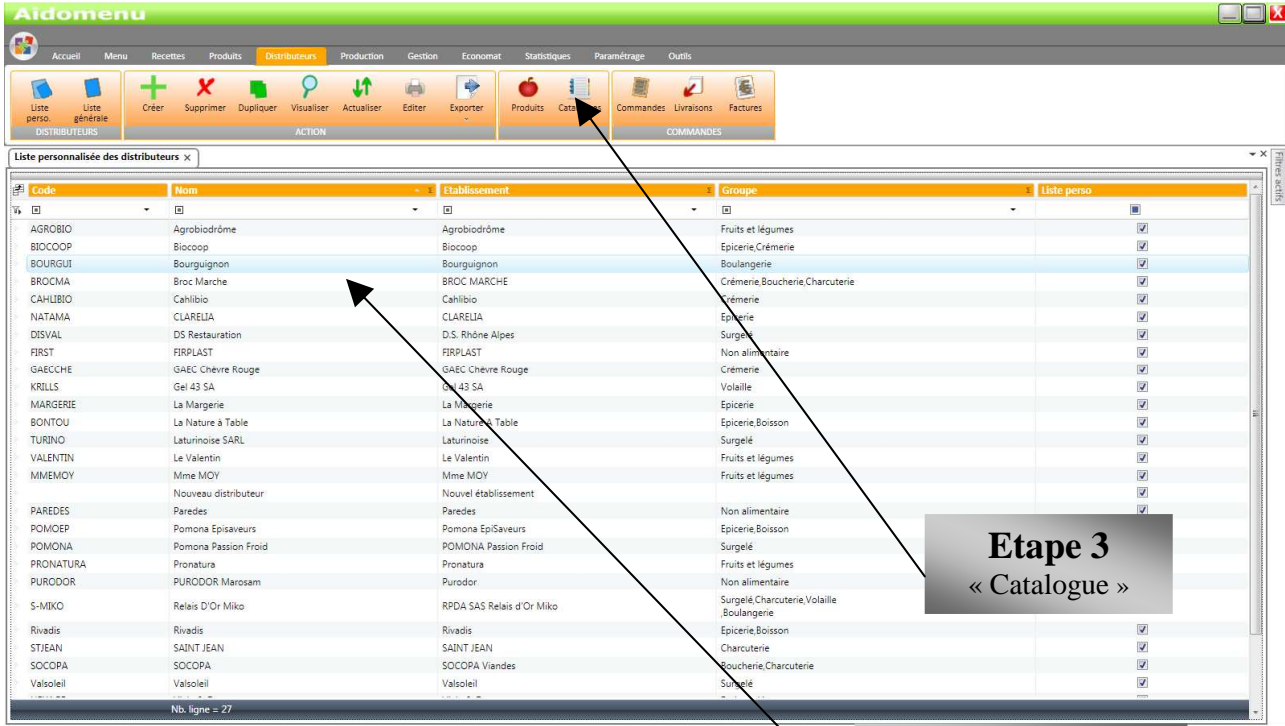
Aidomenu

Accueil Menu Recettes Produits Distributeurs Production Gestion Economat Statistiques Paramétrage Outils

Liste perso. Liste générale
DISTRIBUTEURS

Créer Supprimer Dupliquer Visualiser Actualiser Editer Exporter
ACTION

Produits Catalogues

Commandes Livraisons Factures
COMMANDES

Liste personnalisée des distributeurs ×

Filtres actifs

| Code | Nom | Etablissement | Groupe | Liste perso |
|---|---|---|---|---|
| AGROBIO | Agrobiodrôme | Agrobiodrôme | Fruits et légumes | ☑ |
| BIOCOOP | Biocoop | Biocoop | Epicerie,Crémerie | ☑ |
| BOURGUI | Bourguignon | Bourguignon | Boulangerie | ☑ |
| BROCMA | Broc Marche | BROC MARCHE | Crémerie,Boucherie,Charcuterie | ☑ |
| CAHLIBIO | Cahlibio | Cahlibio | Crémerie | ☑ |
| NATAMA | CLARELIA | CLARELIA | Epicerie | ☑ |
| DISVAL | DS Restauration | D.S. Rhône Alpes | Surgelé | ☑ |
| FIRST | FIRPLAST | FIRPLAST | Non alimentaire | ☑ |
| GAECCHE | GAEC Chèvre Rouge | GAEC Chèvre Rouge | Crémerie | ☑ |
| KRILLS | Gel 43 SA | Gel 43 SA | Volaille | ☑ |
| MARGERIE | La Margerie | La Margerie | Epicerie | ☑ |
| BONTOU | La Nature à Table | La Nature à Table | Epicerie,Boisson | ☑ |
| TURINO | Laturinoise SARL | Laturinoise | Surgelé | ☑ |
| VALENTIN | Le Valentin | Le Valentin | Fruits et légumes | ☑ |
| MMEMOY | Mme MOY | Mme MOY | Fruits et légumes | ☑ |
| | Nouveau distributeur | Nouvel établissement | | ☑ |
| PAREDES | Paredes | Paredes | Non alimentaire | ☑ |
| POMOEP | Pomona Episaveurs | Pomona EpiSaveurs | Epicerie,Boisson | |
| POMONA | Pomona Passion Froid | POMONA Passion Froid | Surgelé | |
| PRONATURA | Pronatura | Pronatura | Fruits et légumes | |
| PURODOR | PURODOR Marosam | Purodor | Non alimentaire | |
| S-MIKO | Relais D'Or Miko | RPDA SAS Relais d'Or Miko | Surgelé,Charcuterie,Volaille ,Boulangerie | |
| Rivadis | Rivadis | Rivadis | Epicerie,Boisson | ☑ |
| STJEAN | SAINT JEAN | SAINT JEAN | Charcuterie | ☑ |
| SOCOPA | SOCOPA | SOCOPA Viandes | Boucherie,Charcuterie | ☑ |
| Valsoleil | Valsoleil | Valsoleil | Surgelé | ☑ |

Nb. ligne = 27

**Etape 3**
« Catalogue »